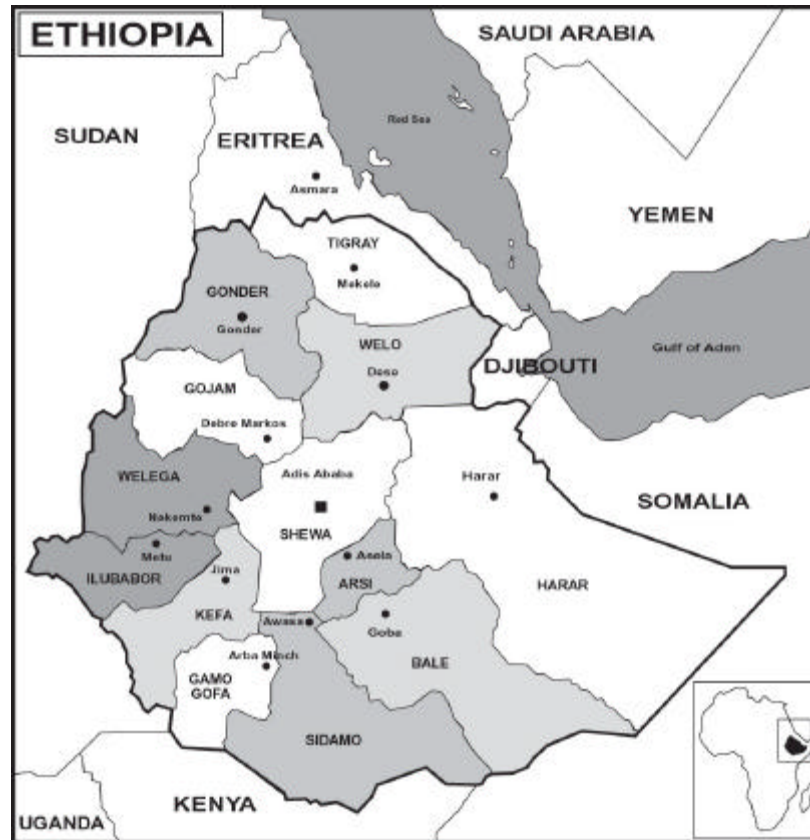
ETHIOPIA

SAUDI ARABIA

SUDAN

ERITREA

Red Sea

Asmara

YEMEN

TIGRAY

Mekele

GONDER

Gonder

WELO

Deso

DJIBOUTI

Gulf of Aden

GOJAM

Debre Markos

Adis Ababa

Harar

WELEGA

Nekemte

SOMALIA

SHEWA

Metu

Asela

ILUBABOR

Jima

ARSI

HARAR

KEFA

Awasa

Goba

Arba Minch

GAMO GOFA

BALE

SIDAMO

KENYA

UGANDA